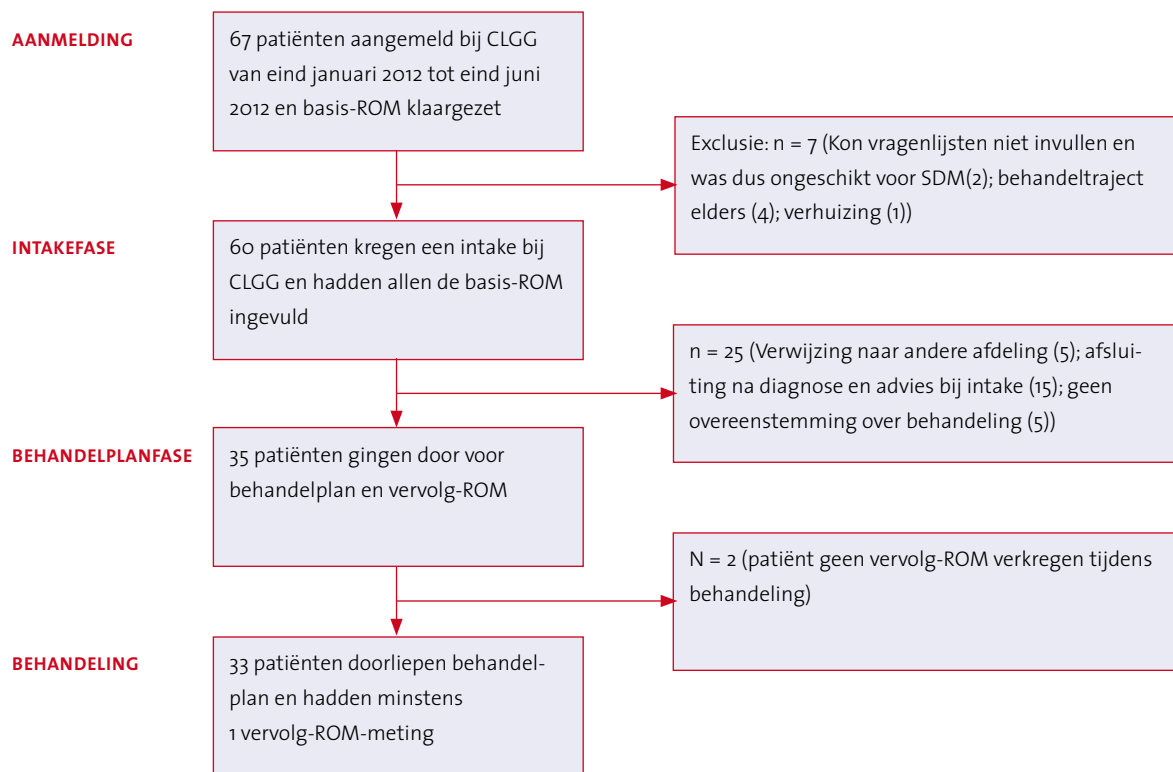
AANMELDING

67 patiënten aangemeld bij CLGG van eind januari 2012 tot eind juni 2012 en basis-ROM klaargezet

Exclusie: n = 7 (Kon vragenlijsten niet invullen en was dus ongeschikt voor SDM(2); behandeltraject elders (4); verhuizing (1))

INTAKEFASE

60 patiënten kregen een intake bij CLGG en hadden allen de basis-ROM ingevuld

n = 25 (Verwijzing naar andere afdeling (5); afsluiting na diagnose en advies bij intake (15); geen overeenstemming over behandeling (5))

BEHANDELPLANFASE

35 patiënten gingen door voor behandelplan en vervolg-ROM

N = 2 (patiënt geen vervolg-ROM verkregen tijdens behandeling)

BEHANDELING

33 patiënten doorliepen behandelplan en hadden minstens 1 vervolg-ROM-meting